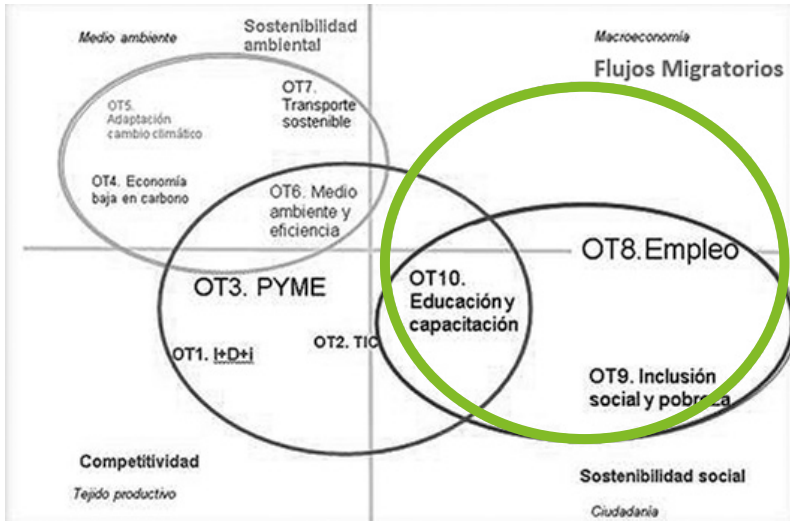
Medio ambiente

Sostenibilidad ambiental

Macroeconomía

Flujos Migratorios

OT5. Adaptación cambio climático

OT7. Transporte sostenible

OT4. Economía baja en carbono

OT6. Medio ambiente y eficiencia

OT8.Empleo

OT3. PYME

OT10. Educación y capacitación

OT1. I+D+i

OT2. TIC

OT9. Inclusión social y pobreza

Competitividad

Tejido productivo

Sostenibilidad social

Ciudadanía